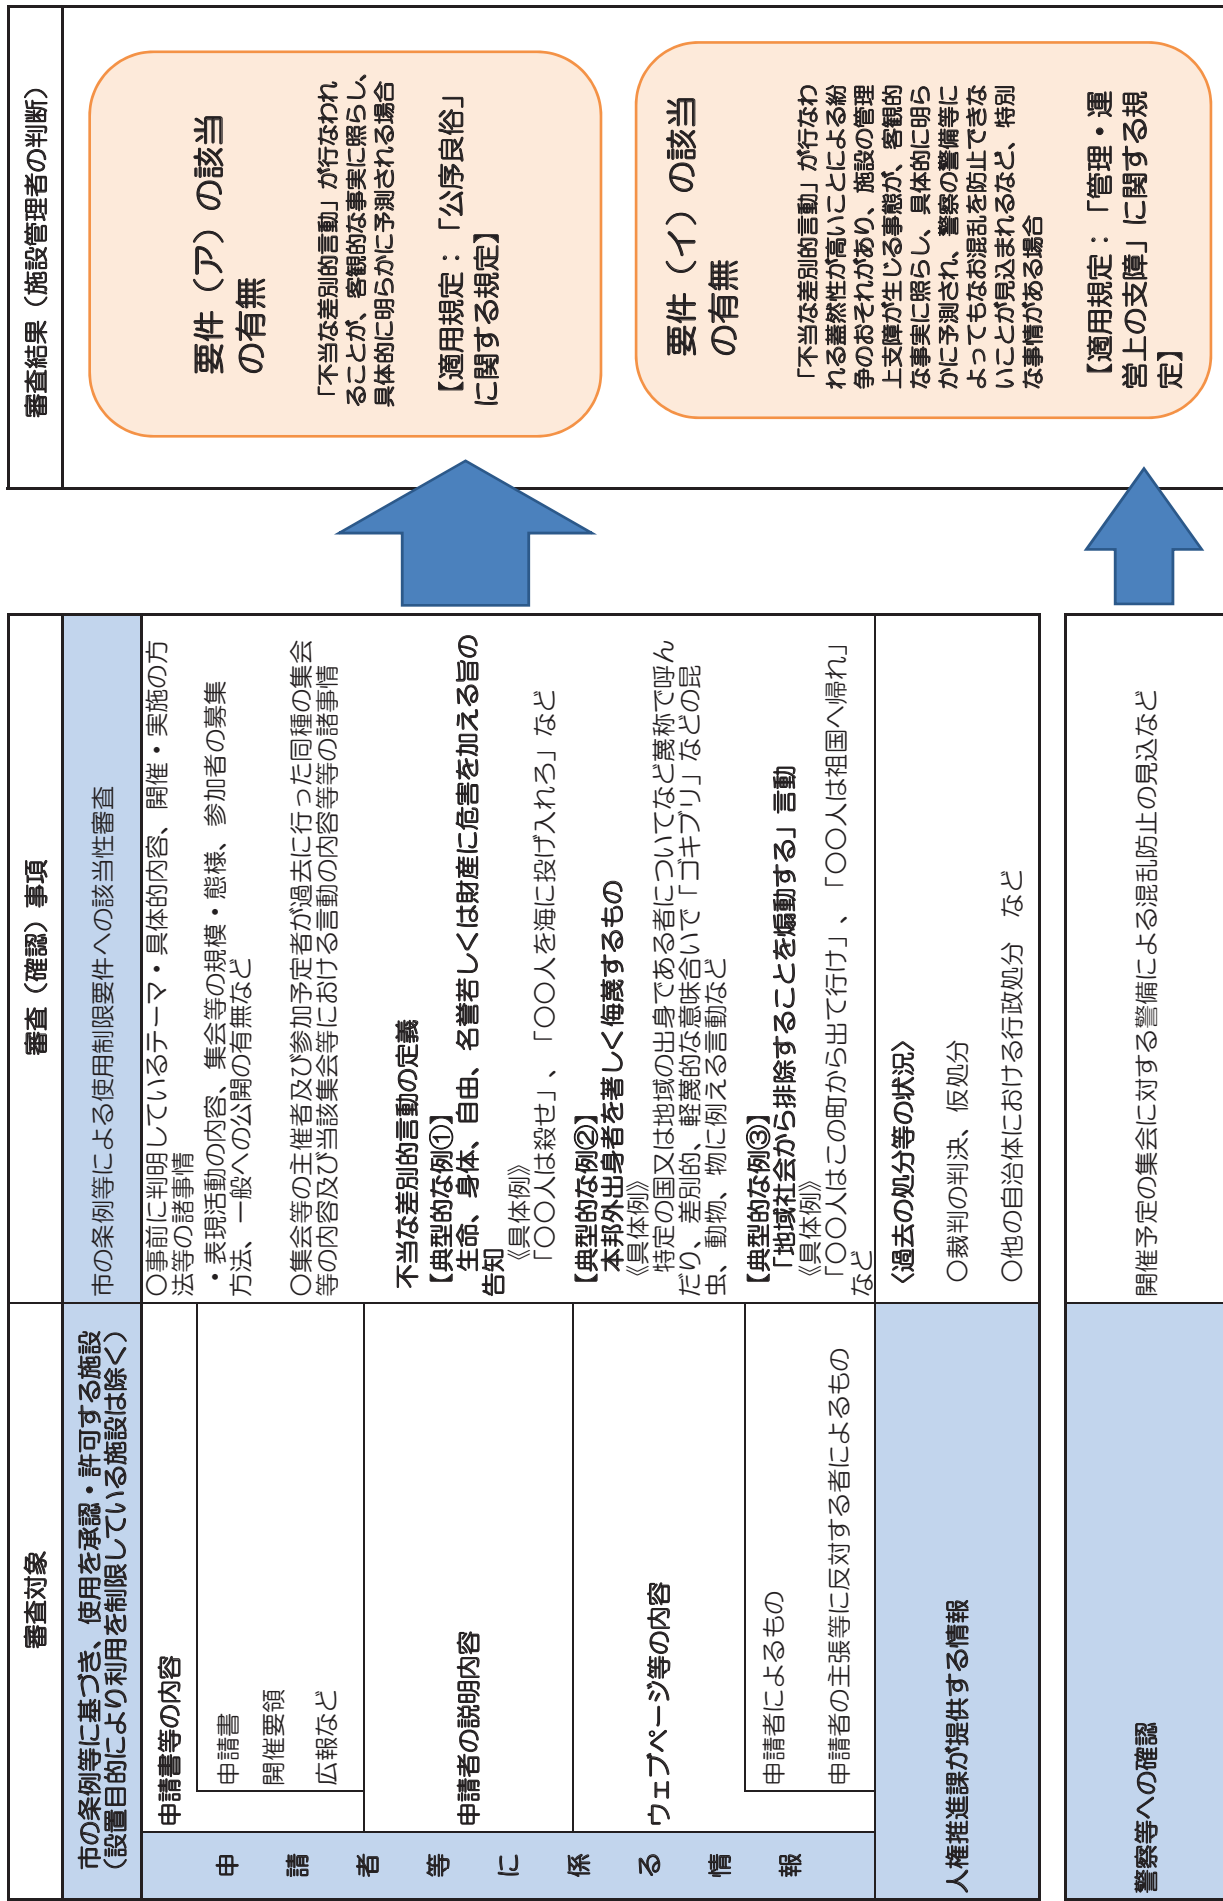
審査対象

市の条例等に基づき、使用を承認・許可する施設（設置目的により利用を制限している施設は除く）

申請者等に係る情報

申請書等の内容

申請書
開催要領
広報など

申請者の説明内容

ウェブページ等の内容

申請者によるもの

申請者の主張等に反対する者によるもの

人権推進課が提供する情報

警察等への確認

審査（確認）事項

市の条例等による使用制限要件への該当性審査

○事前に判明しているテーマ・具体的内容、開催・実施の方法等の諸事情

・表現活動の内容、集会等の規模・態様、参加者の募集方法、一般への公開の有無など

○集会等の主催者及び参加予定者が過去に行った同種の集会等の内容及び当該集会等における言動の内容等の諸事情

不当な差別的言動の定義

【典型的な例①】
生命、身体、自由、名誉若しくは財産に危害を加える旨の告知
《具体例》
「○○人は殺せ」、「○○人を海に投げ入れろ」など

【典型的な例②】
本邦外出身者を著しく侮蔑するもの
《具体例》
特定の国又は地域の出身である者について「ゴキブリ」などの昆虫、動物、物に例える言動など

【典型的な例③】
「地域社会から排除することを煽動する」言動
《具体例》
「○○人はこの町から出て行け」、「○○人は祖国へ帰れ」など

〈過去の処分等の状況〉

○裁判の判決、仮処分

○他の自治体における行政処分　など

開催予定の集会に対する警備による混乱防止の見込など

審査結果（施設管理者の判断）

要件（ア）の該当の有無

「不当な差別的言動」が行なわれることが、客観的な事実に照らし、具体的に明らかに予測される場合

【適用規定：「公序良俗」に関する規定】

要件（イ）の該当の有無

「不当な差別的言動」が行なわれる蓋然性が高いことによる紛争のおそれがあり、施設の管理上支障が生じる事態が、客観的な事実に照らし、具体的に明らかに予測され、警察の警備によってもなお混乱を防止できないことが見込まれるなど、特別な事情がある場合

【適用規定：「管理・運営上の支障」に関する規定】